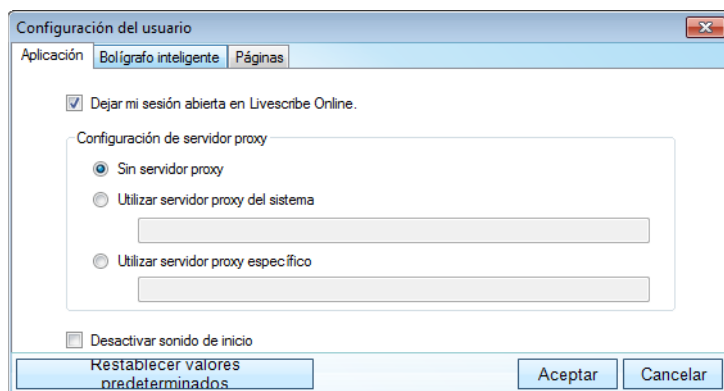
Configuración del usuario

Aplicación | Bolígrafo inteligente | Páginas

Dejar mi sesión abierta en Livescribe Online.

Configuración de servidor proxy

Sin servidor proxy

Utilizar servidor proxy del sistema

Utilizar servidor proxy específico

Desactivar sonido de inicio

Restablecer valores predeterminados

Aceptar

Cancelar